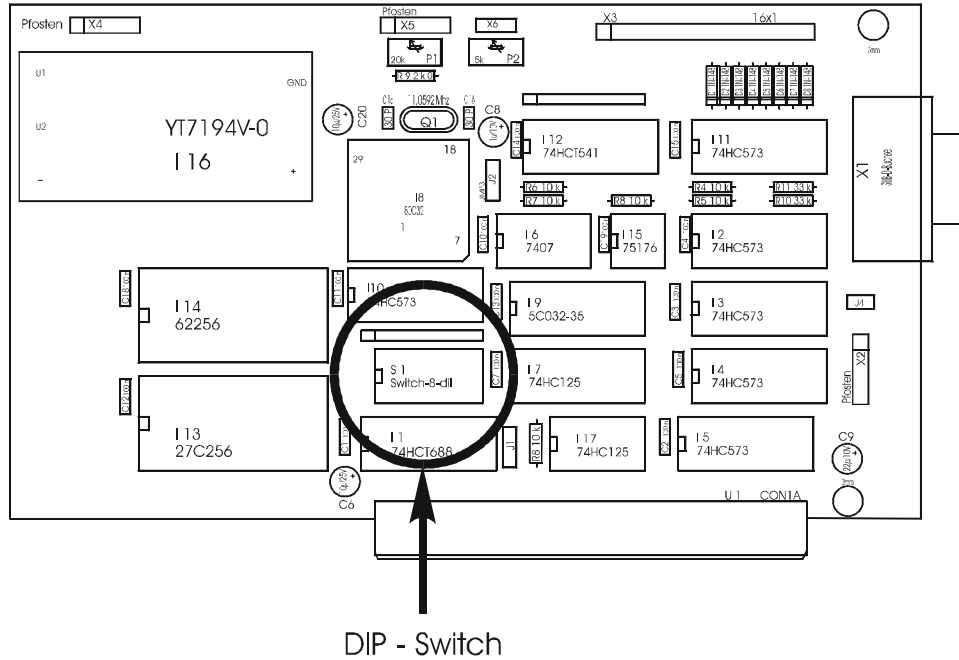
Pfosten X4
Pfosten X5
X6
X3 16x1
3mm
20k P1
5k P2
R9 2k0
U1
U2
GND
YT7194V-0
I16
-
+
C20
C16 30p
11,0592 MHz
Q1
C8
I12 74HCT541
I11 74HC573
X1
29
18
I8 80C32
1
7
J2
R6 10 k
R7 10 k
R8 10 k
R4 10 k
R5 10 k
R11 33 k
R10 33 k
I6 7407
I15 75176
I2 74HC573
I14 62256
I10 74HC573
I9 5C032-35
I3 74HC573
J4
S1 Switch-8-dil
I7 74HC125
I4 74HC573
X2 Pfosten
I13 27C256
I1 74HCT688
J1
R8 10 k
I17 74HC125
I5 74HC573
C9
C6
U1 CON1A
3mm
DIP - Switch